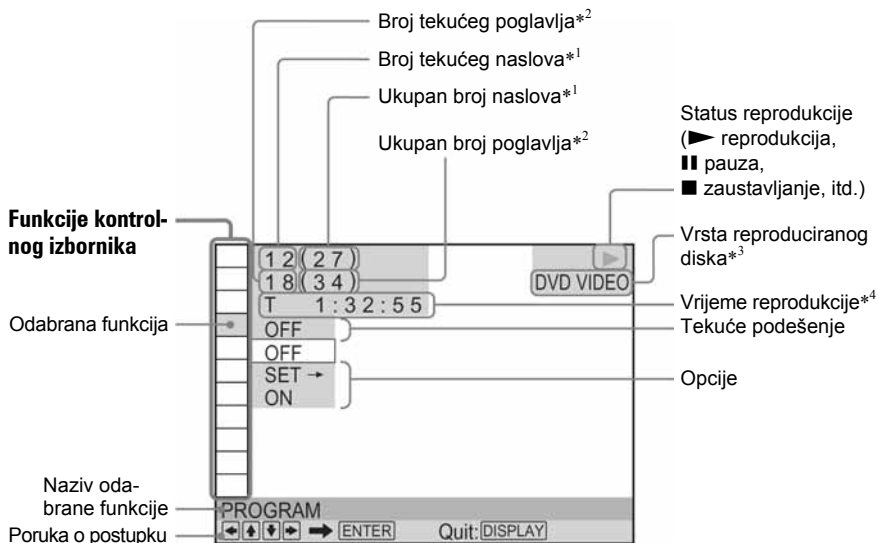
Broj tekućeg poglavlja$*^2$

Broj tekućeg naslova$*^1$

Ukupan broj naslova$*^1$

Ukupan broj poglavlja$*^2$

Status reprodukcije (► reprodukcija, ❚❚ pauza, ■ zaustavljanje, itd.)

Funkcije kontrolnog izbornika

12(27)

18(34)

DVD VIDEO

Vrsta reproduciranog diska$*^3$

T 1:32:55

Vrijeme reprodukcije$*^4$

Odabrana funkcija

OFF

Tekuće podešenje

OFF

SET →

ON

Opcije

Naziv odabrane funkcije

PROGRAM

Poruka o postupku

ENTER Quit: DISPLAY